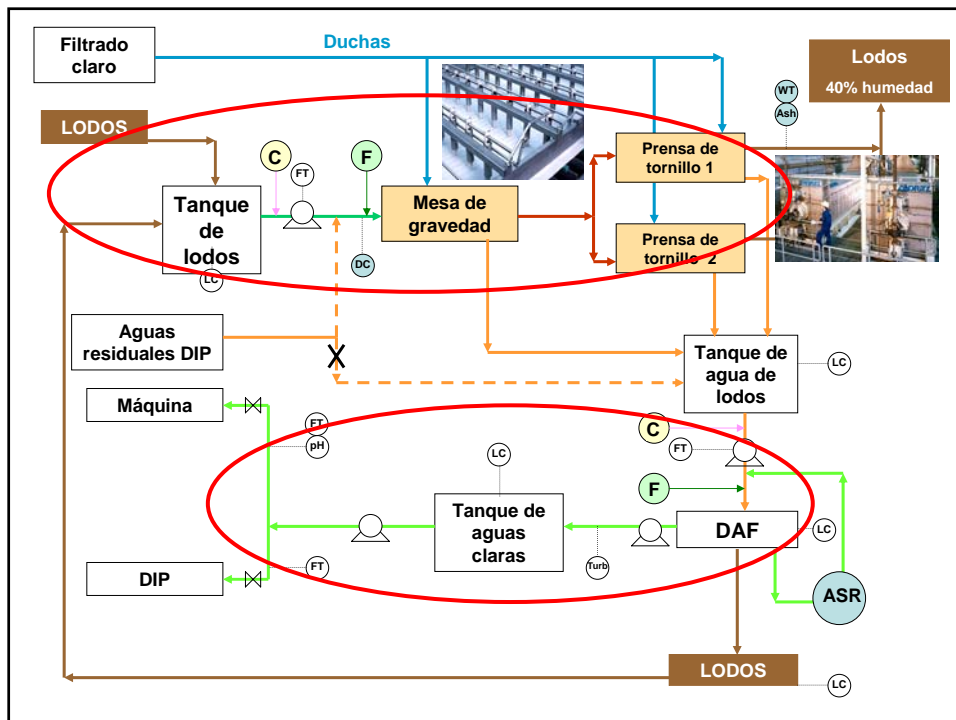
Filtrado claro

Duchas

Lodos 40% humedad

WT

Ash

LODOS

C

FT

F

Tanque de lodos

LC

Mesa de gravedad

DC

Prensa de tornillo 1

Prensa de tornillo 2

Aguas residuales DIP

Tanque de agua de lodos

LC

Máquina

FT

pH

C

FT

LC

F

Tanque de aguas claras

DAF

LC

Turb

ASR

DIP

FT

LODOS

LC